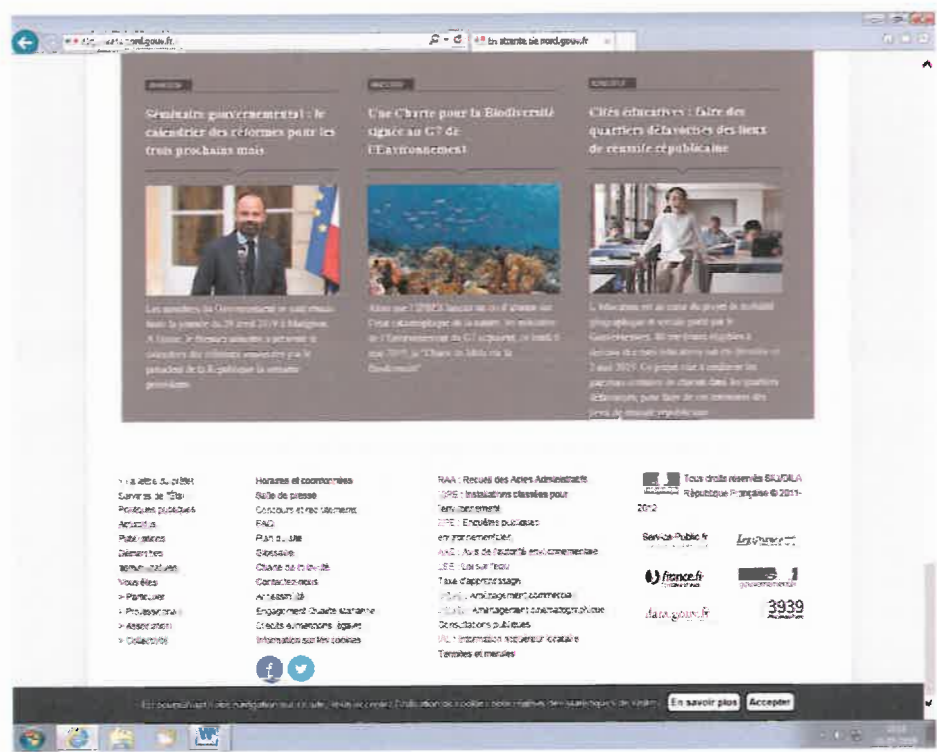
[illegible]nord.gouv.fr
En attente de nord.gouv.fr

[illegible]

Séminaire gouvernemental : le calendrier des réformes pour les trois prochains mois

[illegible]

Une Charte pour la Biodiversité signée au G7 de l'Environnement

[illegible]

Cités éducatives : faire des quartiers défavorisés des lieux de réussite républicaine

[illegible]

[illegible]

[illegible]

> La lettre du préfet
Services de l'État
Politiques publiques
Actualités
Publications
Démarches
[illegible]
Vous êtes
> Particulier
> Professionnel
> Association
> Collectivité

Horaires et coordonnées
Salle de presse
Concours et recrutement
FAQ
Plan du site
Glossaire
Charte de qualité
Contactez-nous
Accessibilité
Engagement Qualité Marianne
Crédits et mentions légales
Information sur les cookies

RAA : Recueil des Actes Administratifs
ICPE : Installations classées pour l'environnement
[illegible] : Enquêtes publiques environnementales
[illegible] : Avis de l'autorité environnementale
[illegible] : Loi sur l'eau
Taxe d'apprentissage
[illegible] : Aménagement commercial
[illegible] : Aménagement cinématographique
Consultations publiques
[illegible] : Information acquéreur locataire
Termites et mérules

Tous droits réservés SIG/DILA
République Française © 2011-2012

Service-Public.fr
Legifrance.gouv.fr
france.fr
gouvernement
data.gouv.fr
3939

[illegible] En savoir plus Accepter